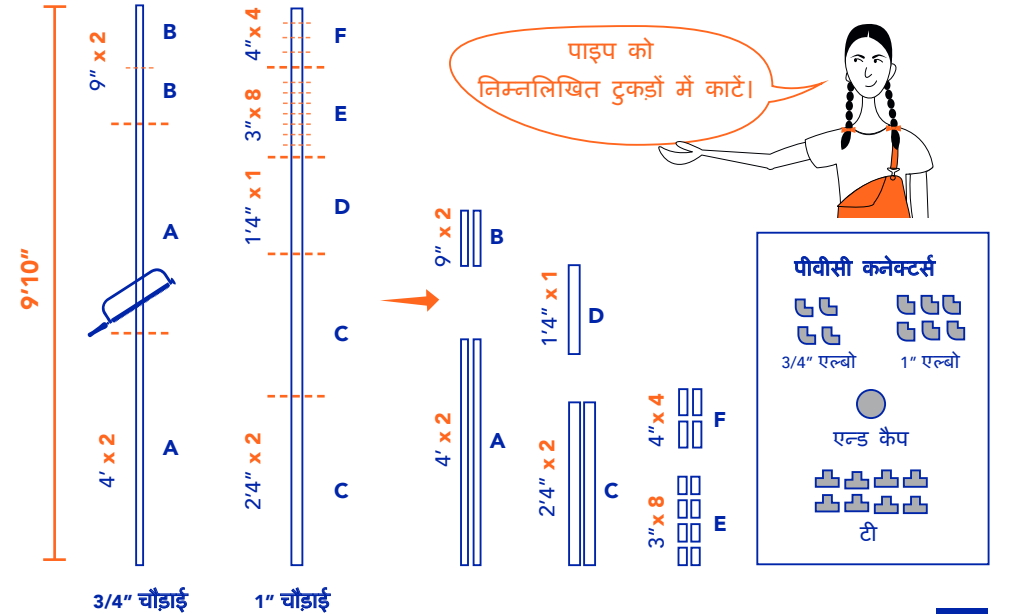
9'10"

9" x 2
B
B
A
4' x 2
A
3/4" चौड़ाई

4" x 4
F
3" x 8
E
1'4" x 1
D
C
2'4" x 2
C
1" चौड़ाई

पाइप को निम्नलिखित टुकड़ों में काटें।

9" x 2
B
4' x 2
A
1'4" x 1
D
2'4" x 2
C
4" x 4
F
3" x 8
E

पीवीसी कनेक्टर्स
3/4" एल्बो
1" एल्बो
एन्ड कैप
टी